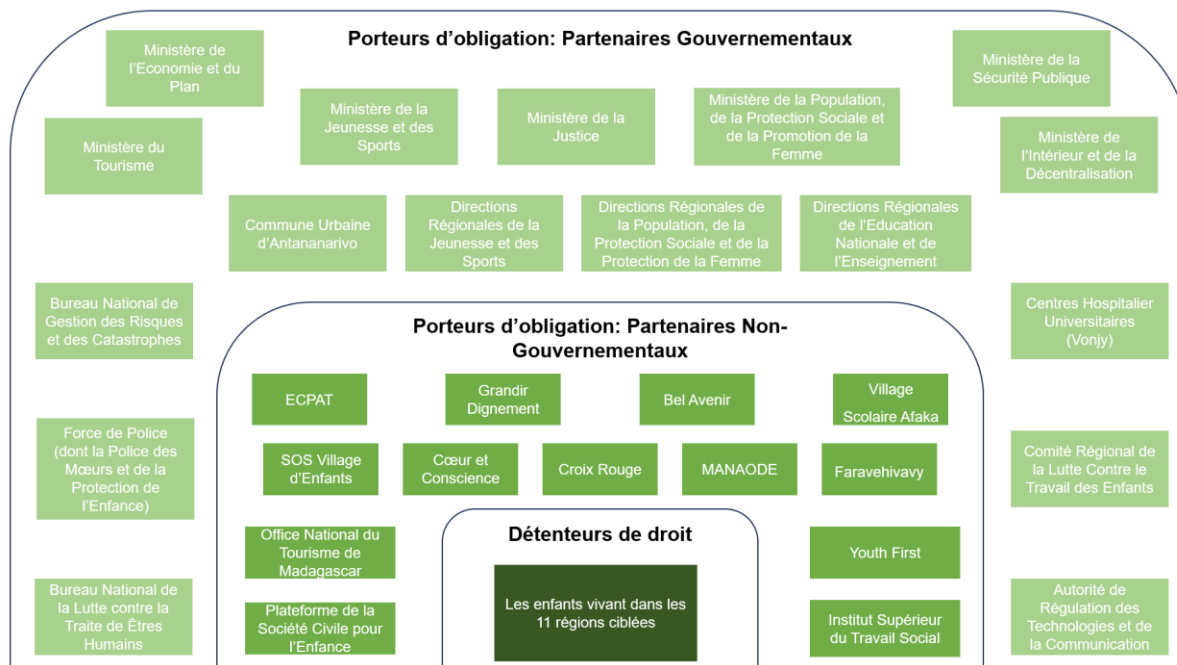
Porteurs d'obligation: Partenaires Gouvernementaux

Ministère de l'Economie et du Plan

Ministère du Tourisme

Ministère de la Jeunesse et des Sports

Ministère de la Justice

Ministère de la Population, de la Protection Sociale et de la Promotion de la Femme

Ministère de la Sécurité Publique

Ministère de l'Intérieur et de la Décentralisation

Commune Urbaine d'Antananarivo

Directions Régionales de la Jeunesse et des Sports

Directions Régionales de la Population, de la Protection Sociale et de la Protection de la Femme

Directions Régionales de l'Education Nationale et de l'Enseignement

Bureau National de Gestion des Risques et des Catastrophes

Centres Hospitalier Universitaires (Vonjy)

Force de Police (dont la Police des Mœurs et de la Protection de l'Enfance)

Comité Régional de la Lutte Contre le Travail des Enfants

Bureau National de la Lutte contre la Traite de Êtres Humains

Autorité de Régulation des Technologies et de la Communication

Porteurs d'obligation: Partenaires Non-Gouvernementaux

ECPAT

Grandir Dignement

Bel Avenir

Village Scolaire Afaka

SOS Village d'Enfants

Cœur et Conscience

Croix Rouge

MANAODE

Faravehivavy

Office National du Tourisme de Madagascar

Youth First

Plateforme de la Société Civile pour l'Enfance

Institut Supérieur du Travail Social

Détenteurs de droit

Les enfants vivant dans les 11 régions ciblées